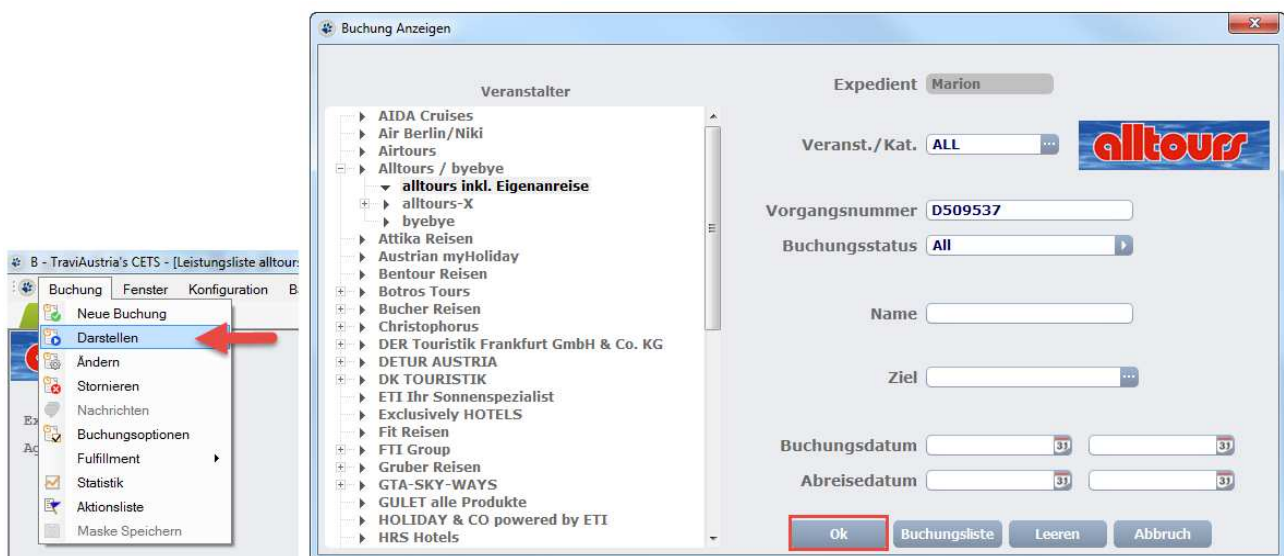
B - TraviAustria's CETS - [Leistungsliste alltours

Buchung Fenster Konfiguration B

Neue Buchung
Darstellen
Ändern
Stornieren
Nachrichten
Buchungsoptionen
Fulfillment
Statistik
Aktionsliste
Maske Speichern

Ex
Ag

Buchung Anzeigen

Veranstalter

AIDA Cruises
Air Berlin/Niki
Airtours
Alltours / byebye
alltours inkl. Eigenanreise
alltours-X
byebye
Attika Reisen
Austrian myHoliday
Bentour Reisen
Botros Tours
Bucher Reisen
Christophorus
DER Touristik Frankfurt GmbH & Co. KG
DETUR AUSTRIA
DK TOURISTIK
ETI Ihr Sonnenspezialist
Exclusively HOTELS
Fit Reisen
FTI Group
Gruber Reisen
GTA-SKY-WAYS
GULET alle Produkte
HOLIDAY & CO powered by ETI
HRS Hotels

Expedient Marion

Veranst./Kat. ALL

alltours

Vorgangsnummer D509537

Buchungsstatus All

Name

Ziel

Buchungsdatum 31 31

Abreisedatum 31 31

Ok Buchungsliste Leeren Abbruch